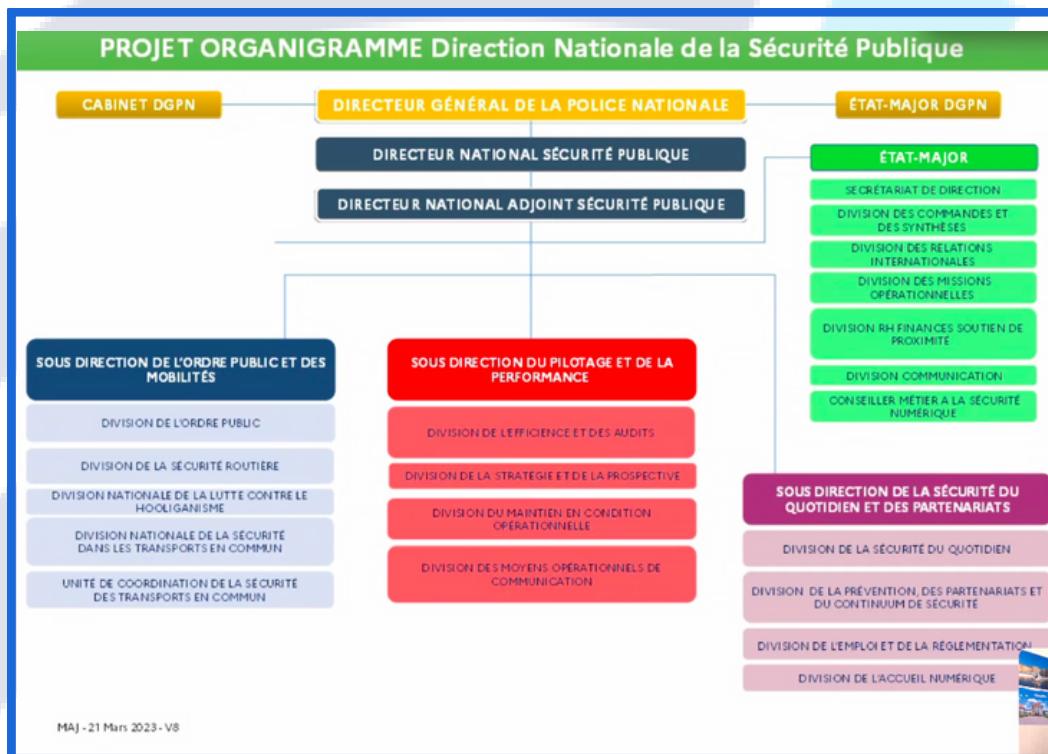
PROJET ORGANIGRAMME Direction Nationale de la Sécurité Publique

CABINET DGPN

DIRECTEUR GÉNÉRAL DE LA POLICE NATIONALE

ÉTAT-MAJOR DGPN

DIRECTEUR NATIONAL SÉCURITÉ PUBLIQUE

DIRECTEUR NATIONAL ADJOINT SÉCURITÉ PUBLIQUE

ÉTAT-MAJOR

SECRÉTARIAT DE DIRECTION

DIVISION DES COMMANDES ET DES SYNTHÈSES

DIVISION DES RELATIONS INTERNATIONALES

DIVISION DES MISSIONS OPÉRATIONNELLES

DIVISION RH FINANCES SOUTIEN DE PROXIMITÉ

DIVISION COMMUNICATION

CONSEILLER MÉTIER A LA SÉCURITÉ NUMÉRIQUE

SOUS DIRECTION DE L'ORDRE PUBLIC ET DES MOBILITÉS

DIVISION DE L'ORDRE PUBLIC

DIVISION DE LA SÉCURITÉ ROUTIÈRE

DIVISION NATIONALE DE LA LUTTE CONTRE LE HOOLIGANISME

DIVISION NATIONALE DE LA SÉCURITÉ DANS LES TRANSPORTS EN COMMUN

UNITÉ DE COORDINATION DE LA SÉCURITÉ DES TRANSPORTS EN COMMUN

SOUS DIRECTION DU PILOTAGE ET DE LA PERFORMANCE

DIVISION DE L'EFFICIENCE ET DES AUDITS

DIVISION DE LA STRATÉGIE ET DE LA PROSPECTIVE

DIVISION DU MAINTIEN EN CONDITION OPÉRATIONNELLE

DIVISION DES MOYENS OPÉRATIONNELS DE COMMUNICATION

SOUS DIRECTION DE LA SÉCURITÉ DU QUOTIDIEN ET DES PARTENARIATS

DIVISION DE LA SÉCURITÉ DU QUOTIDIEN

DIVISION DE LA PRÉVENTION, DES PARTENARIATS ET DU CONTINUUM DE SÉCURITÉ

DIVISION DE L'EMPLOI ET DE LA RÉGLEMENTATION

DIVISION DE L'ACCUEIL NUMÉRIQUE

MAJ - 21 Mars 2023 - V8